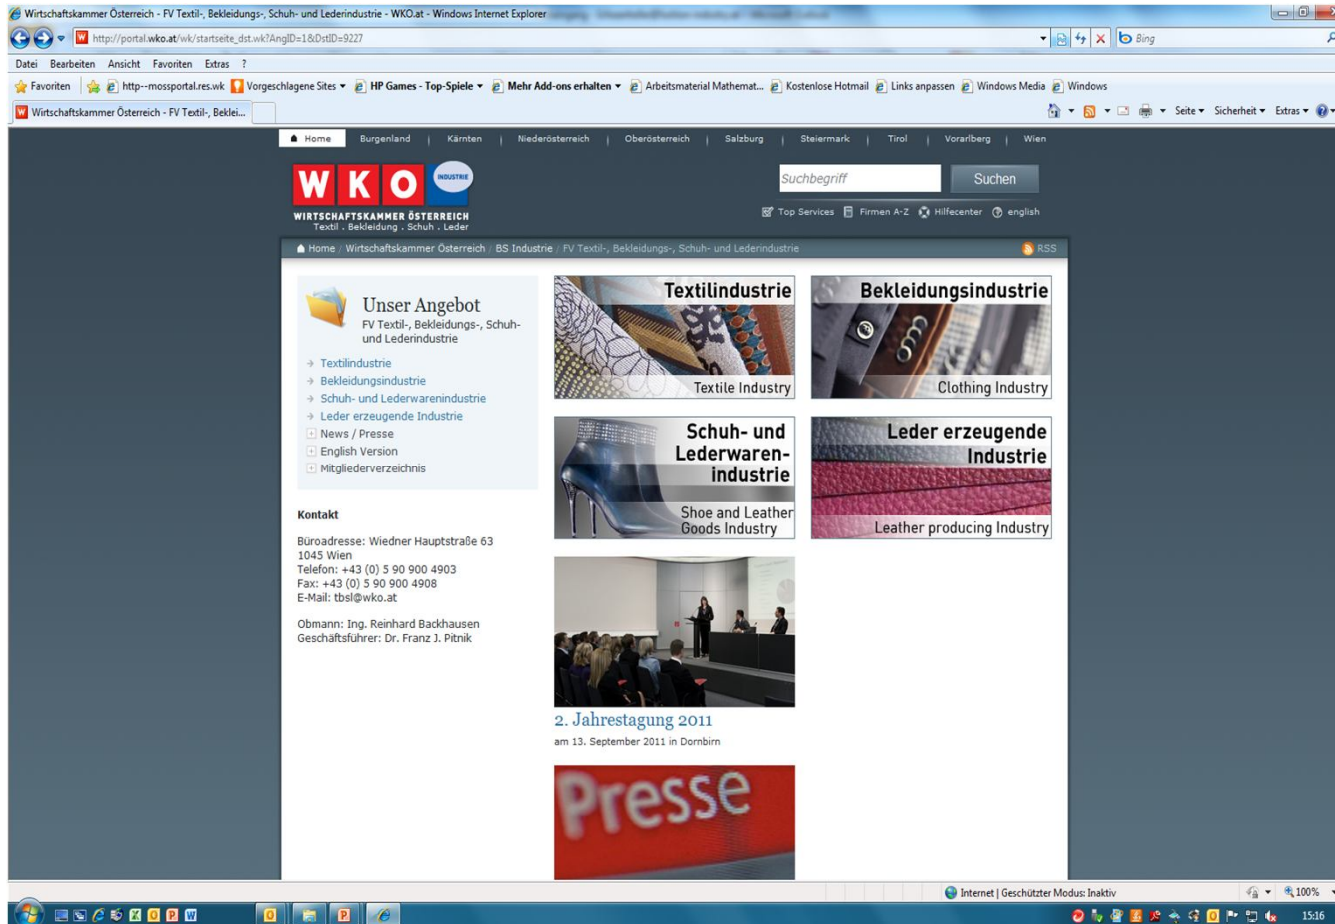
Wirtschaftskammer Österreich - FV Textil-, Bekleidungs-, Schuh- und Lederindustrie - WKO.at - Windows Internet Explorer

http://portal.wko.at/wk/startseite_dst.wk?AngID=1&DstID=9227

Bing

Datei Bearbeiten Ansicht Favoriten Extras ?

Favoriten | http--mossportal.res.wk | Vorgeschlagene Sites ▾ | HP Games - Top-Spiele ▾ | Mehr Add-ons erhalten ▾ | Arbeitsmaterial Mathemat... | Kostenlose Hotmail | Links anpassen | Windows Media | Windows

Wirtschaftskammer Österreich - FV Textil-, Beklei...

Seite ▾ Sicherheit ▾ Extras ▾

Home | Burgenland | Kärnten | Niederösterreich | Oberösterreich | Salzburg | Steiermark | Tirol | Vorarlberg | Wien

WKO INDUSTRIE

WIRTSCHAFTSKAMMER ÖSTERREICH
Textil . Bekleidung . Schuh . Leder

Suchbegriff

Suchen

Top Services | Firmen A-Z | Hilfecenter | english

Home / Wirtschaftskammer Österreich / BS Industrie / FV Textil-, Bekleidungs-, Schuh- und Lederindustrie

RSS

Unser Angebot
FV Textil-, Bekleidungs-, Schuh- und Lederindustrie

→ Textilindustrie
→ Bekleidungsindustrie
→ Schuh- und Lederwarenindustrie
→ Leder erzeugende Industrie
+ News / Presse
+ English Version
+ Mitgliederverzeichnis

Kontakt

Büroadresse: Wiedner Hauptstraße 63
1045 Wien
Telefon: +43 (0) 5 90 900 4903
Fax: +43 (0) 5 90 900 4908
E-Mail: tbsl@wko.at

Obmann: Ing. Reinhard Backhausen
Geschäftsführer: Dr. Franz J. Pitnik

Textilindustrie
Textile Industry

Bekleidungsindustrie
Clothing Industry

Schuh- und Lederwarenindustrie
Shoe and Leather Goods Industry

Leder erzeugende Industrie
Leather producing Industry

2. Jahrestagung 2011
am 13. September 2011 in Dornbirn

Presse

Internet | Geschützter Modus: Inaktiv

100%

15:16